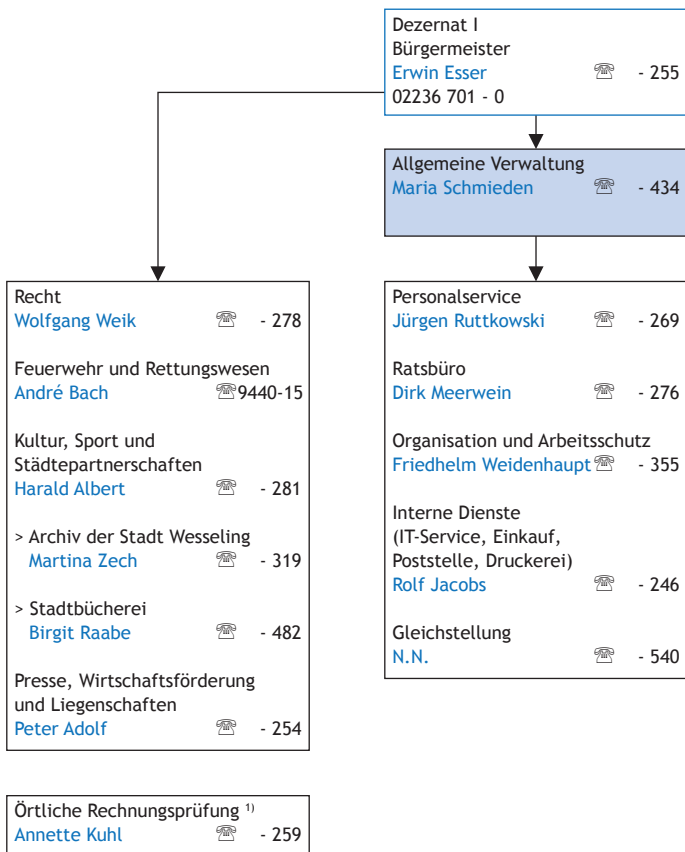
Dezernat I
Bürgermeister
Erwin Esser ☎ - 255
02236 701 - 0

Allgemeine Verwaltung
Maria Schmieden ☎ - 434

Recht
Wolfgang Weik ☎ - 278

Feuerwehr und Rettungswesen
André Bach ☎9440-15

Kultur, Sport und Städtepartnerschaften
Harald Albert ☎ - 281

> Archiv der Stadt Wesseling
Martina Zech ☎ - 319

> Stadtbücherei
Birgit Raabe ☎ - 482

Presse, Wirtschaftsförderung und Liegenschaften
Peter Adolf ☎ - 254

Personalservice
Jürgen Ruttkowski ☎ - 269

Ratsbüro
Dirk Meerwein ☎ - 276

Organisation und Arbeitsschutz
Friedhelm Weidenhaupt ☎ - 355

Interne Dienste
(IT-Service, Einkauf, Poststelle, Druckerei)
Rolf Jacobs ☎ - 246

Gleichstellung
N.N. ☎ - 540

Örtliche Rechnungsprüfung $^{1)}$
Annette Kuhl ☎ - 259